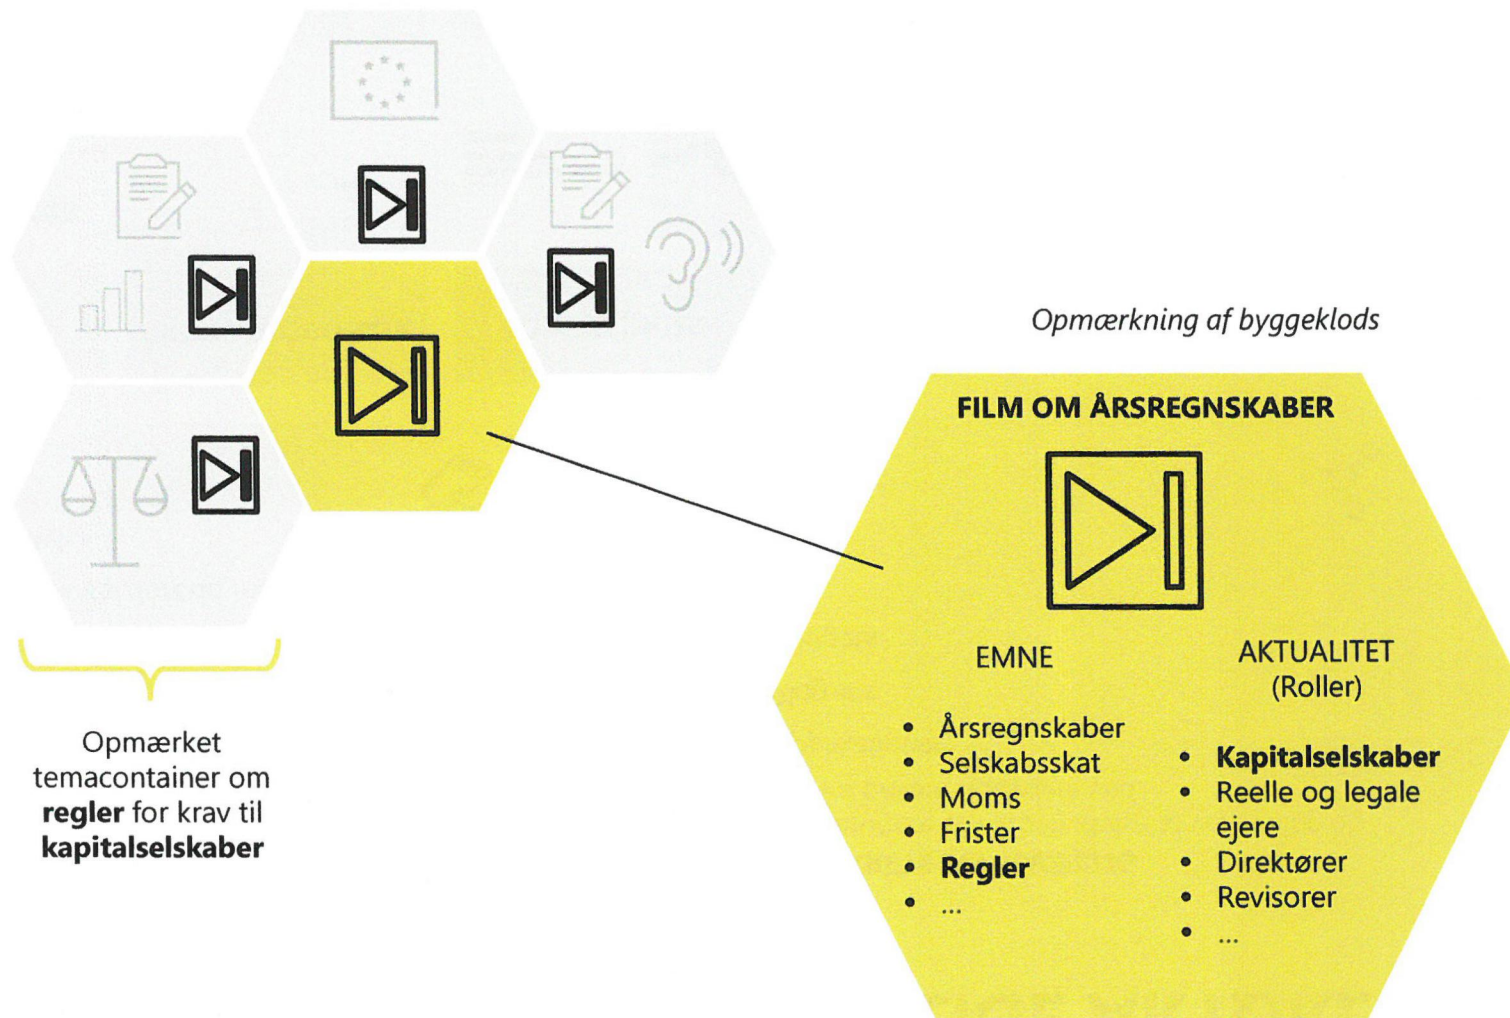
Opmærket temacontainer om **regler** for krav til **kapitalselskaber**

*Opmærkning af byggeklods*

FILM OM ÅRSREGNSKABER

EMNE

- Årsregnskaber
- Selskabsskat
- Moms
- Frister
- **Regler**
- ...

AKTUALITET (Roller)

- **Kapitalselskaber**
- Reelle og legale ejere
- Direktører
- Revisorer
- ...